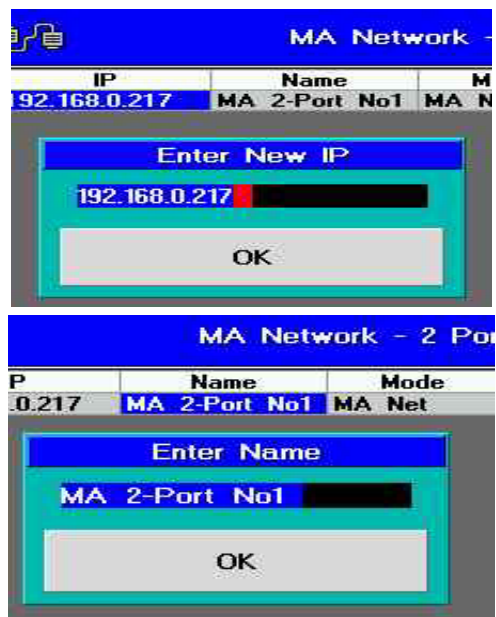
MA Network -

| IP | Name | M |
|---|---|---|
| 192.168.0.217 | MA 2-Port No1 | MA N |

Enter New IP

192.168.0.217

OK

MA Network - 2 Por

| P | Name | Mode |
|---|---|---|
| .0.217 | MA 2-Port No1 | MA Net |

Enter Name

MA 2-Port No1

OK